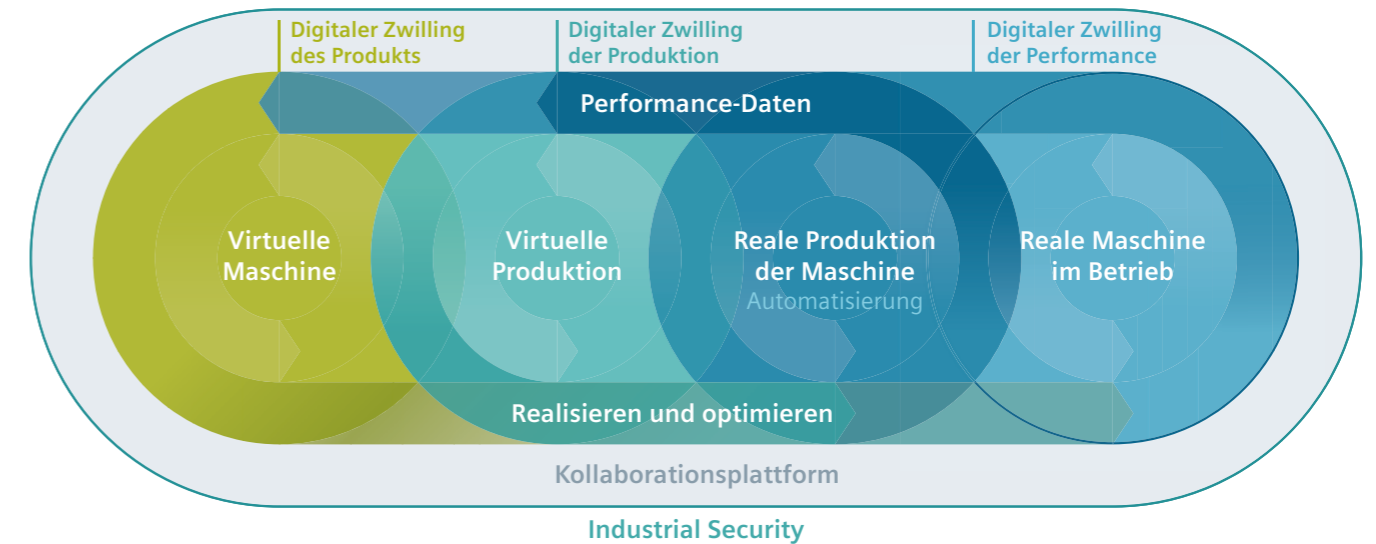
Digitaler Zwilling des Produkts

Digitaler Zwilling der Produktion

Digitaler Zwilling der Performance

Performance-Daten

Virtuelle Maschine

Virtuelle Produktion

Reale Produktion der Maschine
Automatisierung

Reale Maschine im Betrieb

Realisieren und optimieren

Kollaborationsplattform

Industrial Security